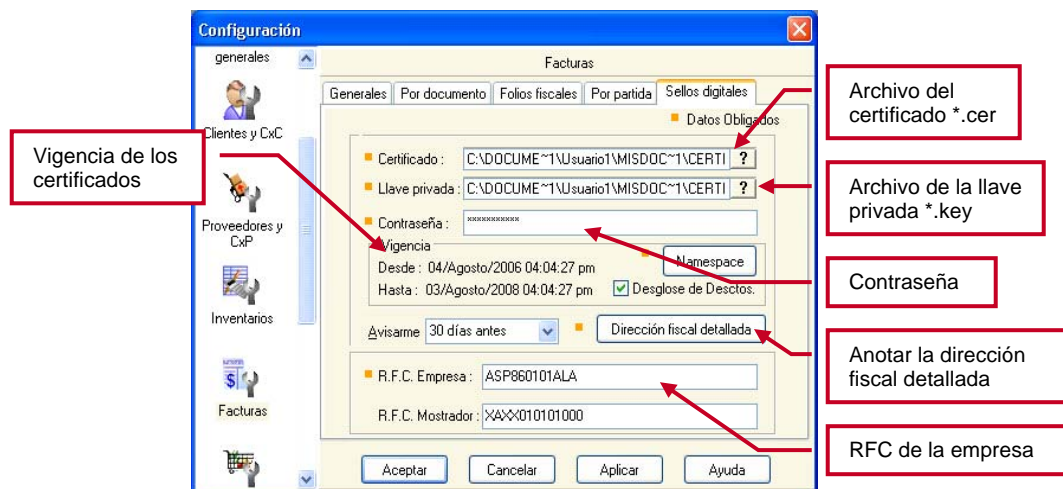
Configuración

generales

Clientes y CxC

Proveedores y CxP

Inventarios

Facturas

Facturas

Generales | Por documento | Folios fiscales | Por partida | Sellos digitales

Datos Obligados

Certificado : C:\DOCUME~1\Usuario1\MISDOC~1\CERTI ?

Llave privada : C:\DOCUME~1\Usuario1\MISDOC~1\CERTI ?

Contraseña : ***********

Vigencia

Desde : 04/Agosto/2006 04:04:27 pm

Hasta : 03/Agosto/2008 04:04:27 pm

Namespace

Desglose de Desctos.

Avisarme 30 días antes

Dirección fiscal detallada

R.F.C. Empresa : ASP860101ALA

R.F.C. Mostrador : XAXX010101000

Aceptar | Cancelar | Aplicar | Ayuda

Vigencia de los certificados

Archivo del certificado *.cer

Archivo de la llave privada *.key

Contraseña

Anotar la dirección fiscal detallada

RFC de la empresa